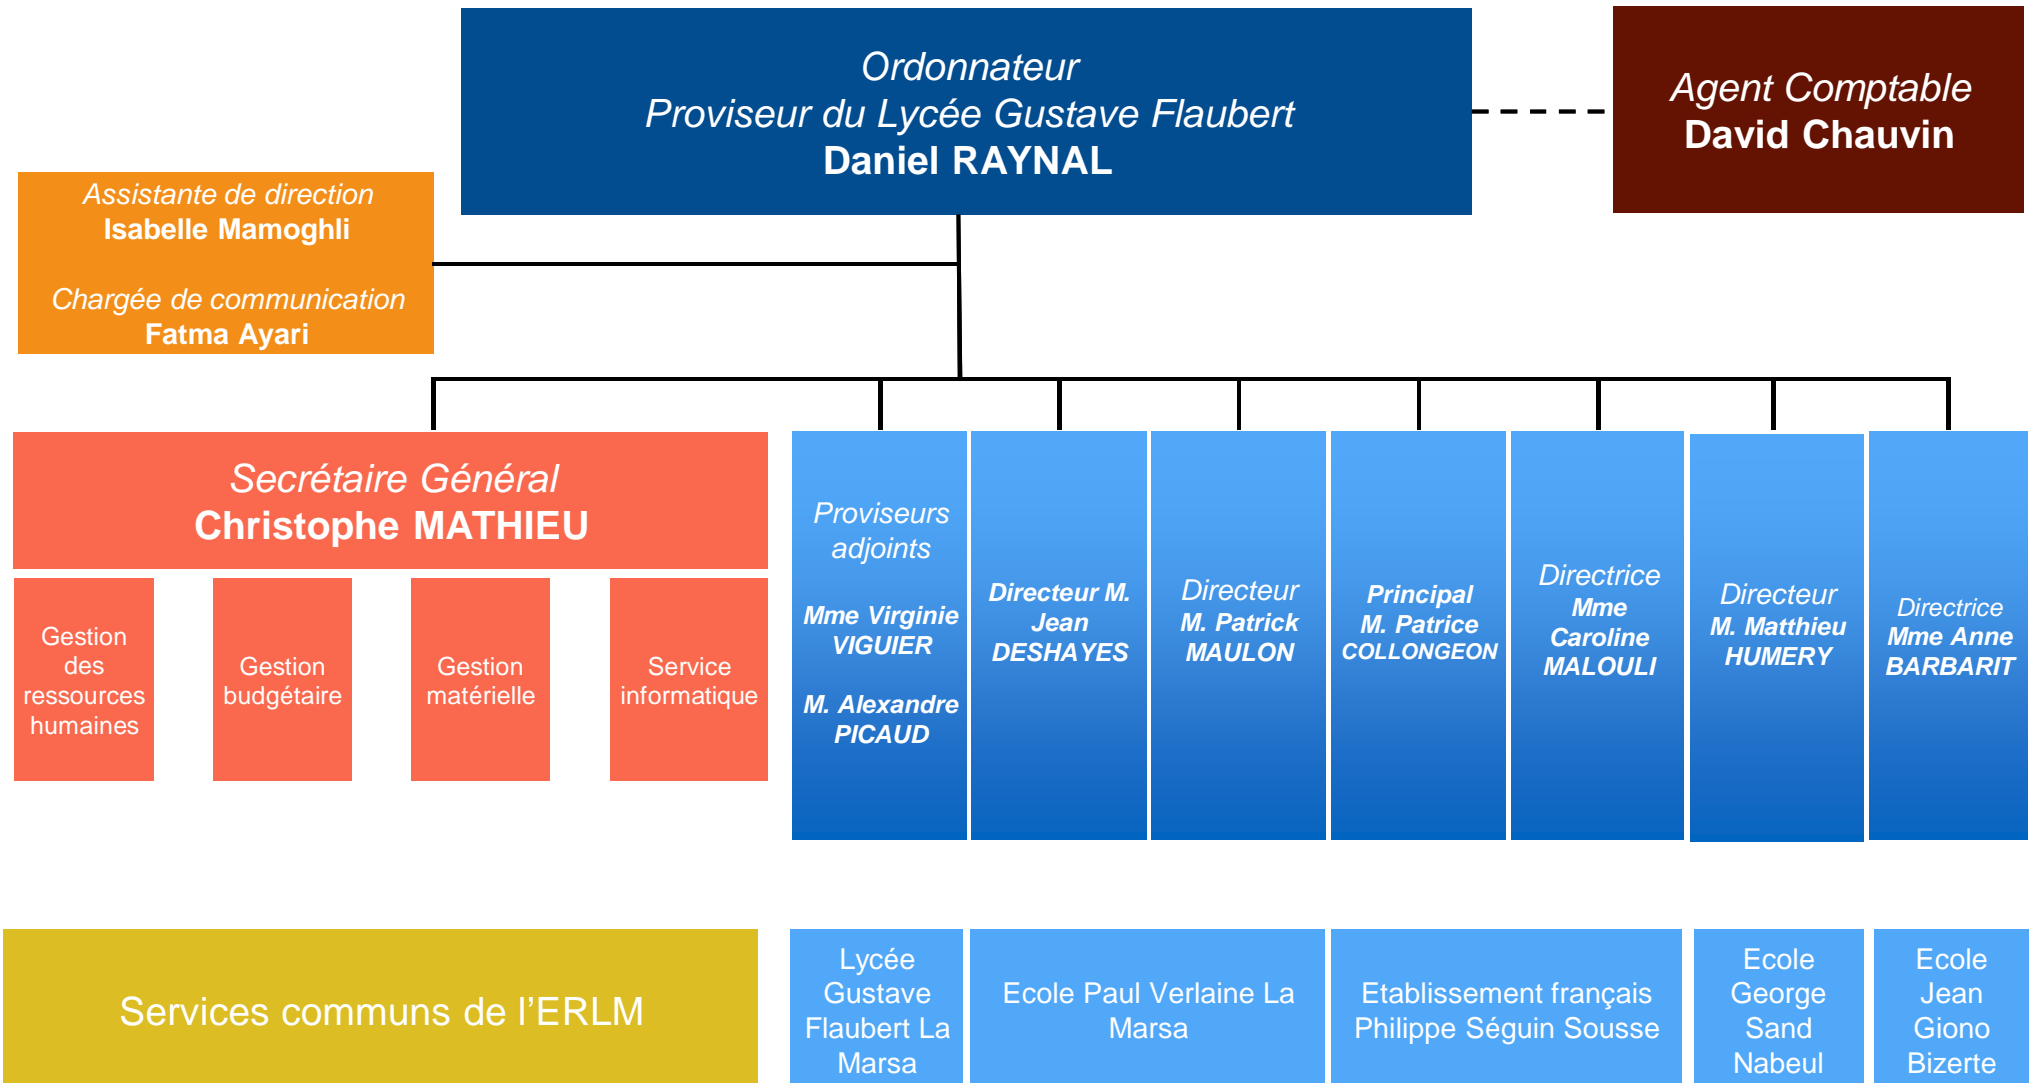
Ordonnateur
Proviseur du Lycée Gustave Flaubert
Daniel RAYNAL

Agent Comptable
David Chauvin

Assistante de direction
Isabelle Mamoghli

Chargée de communication
Fatma Ayari

Secrétaire Général
Christophe MATHIEU

Gestion des ressources humaines

Gestion budgétaire

Gestion matérielle

Service informatique

Proviseurs adjoints

Mme Virginie VIGUIER

M. Alexandre PICAUD

Directeur M. Jean DESHAYES

Directeur M. Patrick MAULON

Principal M. Patrice COLLONGEON

Directrice Mme Caroline MALOULI

Directeur M. Matthieu HUMERY

Directrice Mme Anne BARBARIT

Services communs de l'ERLM

Lycée Gustave Flaubert La Marsa

Ecole Paul Verlaine La Marsa

Etablissement français Philippe Séguin Sousse

Ecole George Sand Nabeul

Ecole Jean Giono Bizerte